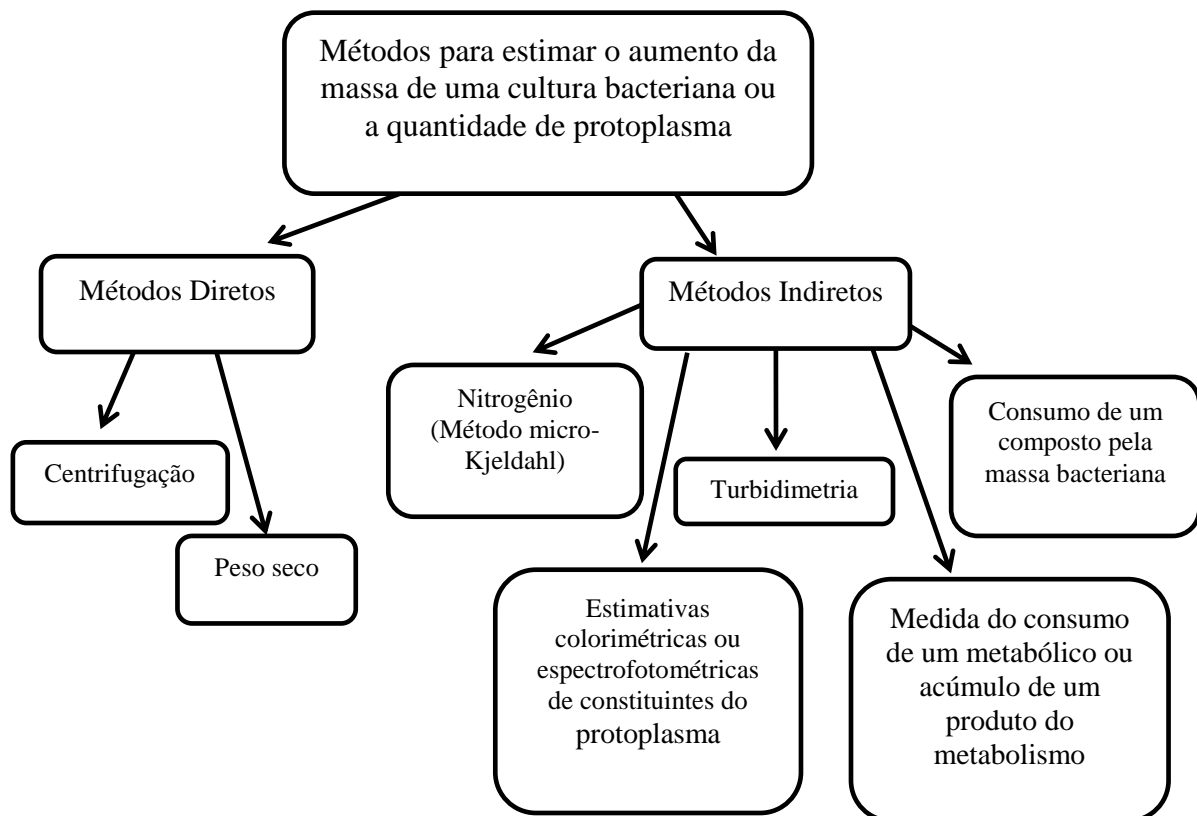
Métodos para estimar o aumento da massa de uma cultura bacteriana ou a quantidade de protoplasma

Métodos Diretos

Métodos Indiretos

Centrifugação

Peso seco

Nitrogênio (Método micro-Kjeldahl)

Turbidimetria

Consumo de um composto pela massa bacteriana

Estimativas colorimétricas ou espectrofotométricas de constituintes do protoplasma

Medida do consumo de um metabólico ou acúmulo de um produto do metabolismo